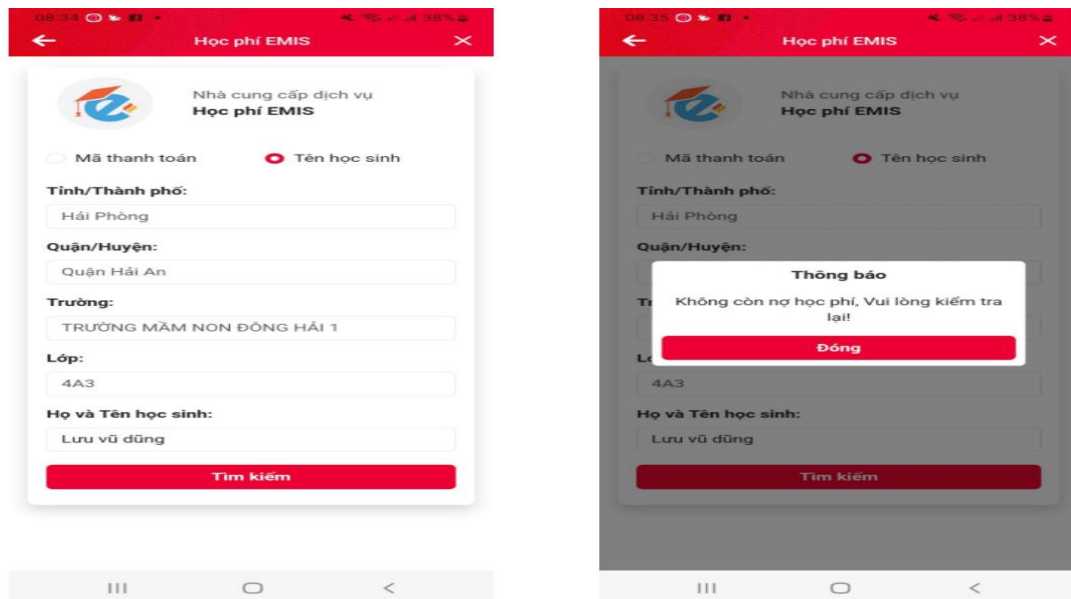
08:34 38%

Học phí EMIS

Nhà cung cấp dịch vụ
Học phí EMIS

Mã thanh toán

Tên học sinh

Tỉnh/Thành phố:

Hải Phòng

Quận/Huyện:

Quận Hải An

Trường:

TRƯỜNG MẦM NON ĐÔNG HẢI 1

Lớp:

4A3

Họ và Tên học sinh:

Lưu vũ dũng

Tìm kiếm

08:35 38%

Học phí EMIS

Nhà cung cấp dịch vụ
Học phí EMIS

Mã thanh toán

Tên học sinh

Tỉnh/Thành phố:

Hải Phòng

Quận/Huyện:

Thông báo

Không còn nợ học phí, Vui lòng kiểm tra lại!

Đóng

4A3

Họ và Tên học sinh:

Lưu vũ dũng

Tìm kiếm